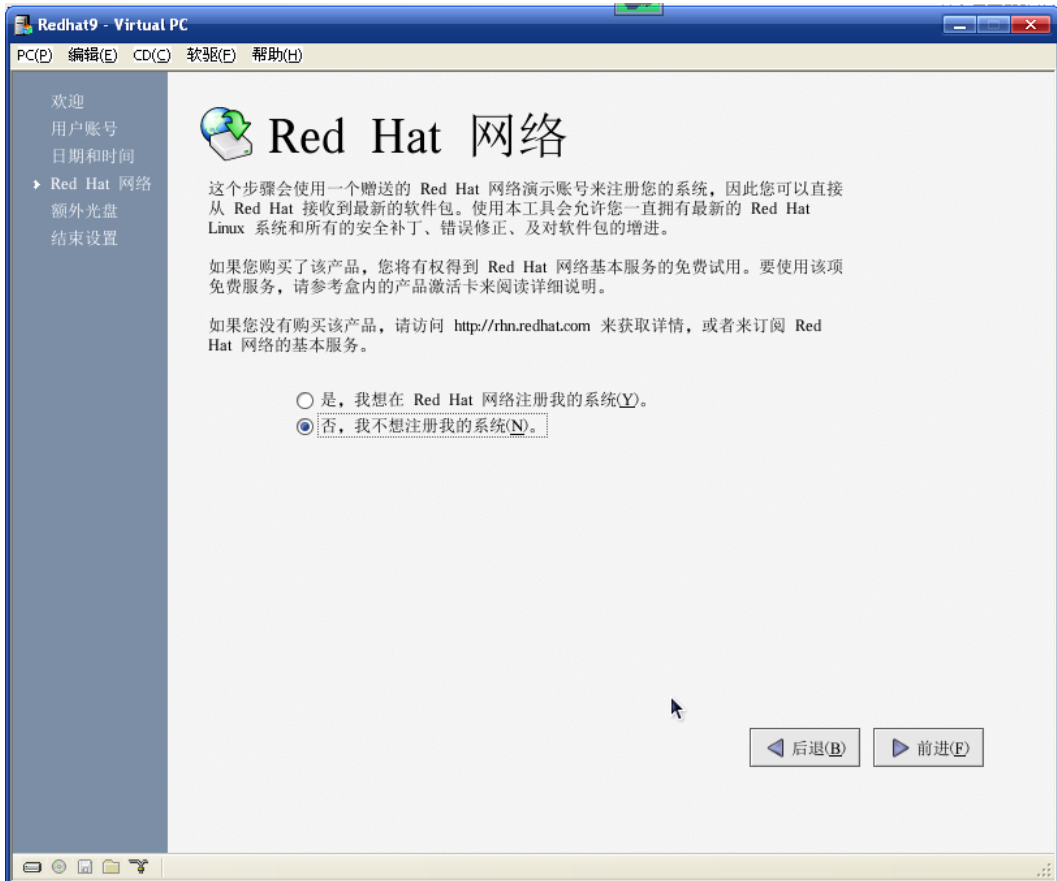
Redhat9 - Virtual PC

PC(P) 编辑(E) CD(C) 软驱(F) 帮助(H)

欢迎
用户账号
日期和时间
Red Hat 网络
额外光盘
结束设置

Red Hat 网络

这个步骤会使用一个赠送的 Red Hat 网络演示账号来注册您的系统，因此您可以直接从 Red Hat 接收到最新的软件包。使用本工具会允许您一直拥有最新的 Red Hat Linux 系统和所有的安全补丁、错误修正、及对软件包的增进。

如果您购买了该产品，您将有权得到 Red Hat 网络基本服务的免费试用。要使用该项免费服务，请参考盒内的产品激活卡来阅读详细说明。

如果您没有购买该产品，请访问 http://rhn.redhat.com 来获取详情，或者来订阅 Red Hat 网络的基本服务。

是，我想在 Red Hat 网络注册我的系统(Y)。
否，我不想注册我的系统(N)。

后退(B)
前进(F)